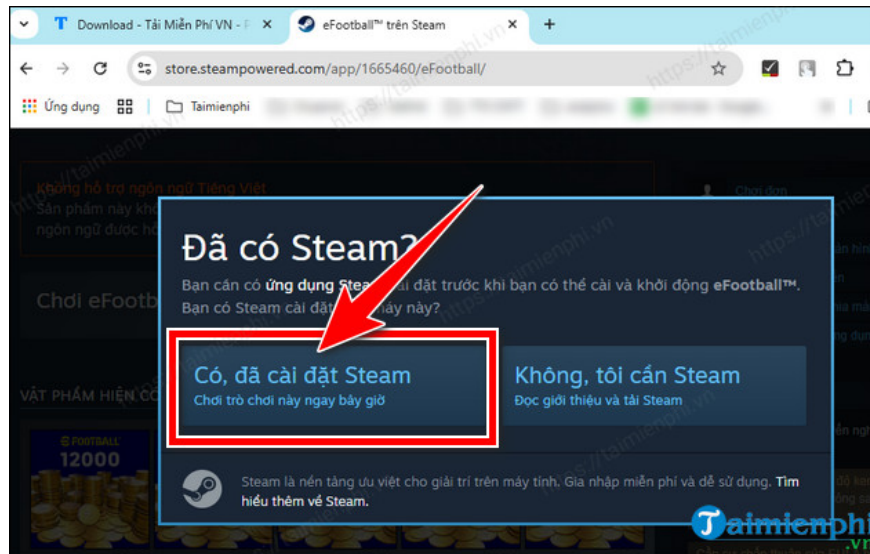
T Download - Tải Miễn Phí VN - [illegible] ×
eFootball™ trên Steam ×
+
store.steampowered.com/app/1665460/eFootball/
Ứng dụng
Taimienphi

Không hỗ trợ ngôn ngữ Tiếng Việt
Sản phẩm này kh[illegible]
ngôn ngữ được hỗ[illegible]

Chơi eFootb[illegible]

VẬT PHẨM HIỆN CÓ

EFOOTBALL
12000

Chơi đơn

Đã có Steam?
Bạn cần có ứng dụng Steam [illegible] đặt trước khi bạn có thể cài và khởi động eFootball™.
Bạn có Steam cài đặt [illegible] này này?

Có, đã cài đặt Steam
Chơi trò chơi này ngay bây giờ

Không, tôi cần Steam
Đọc giới thiệu và tải Steam

Steam là nền tảng ưu việt cho giải trí trên máy tính. Gia nhập miễn phí và dễ sử dụng. Tìm hiểu thêm về Steam.

https://taimienphi.vn
Taimienphi
.vn